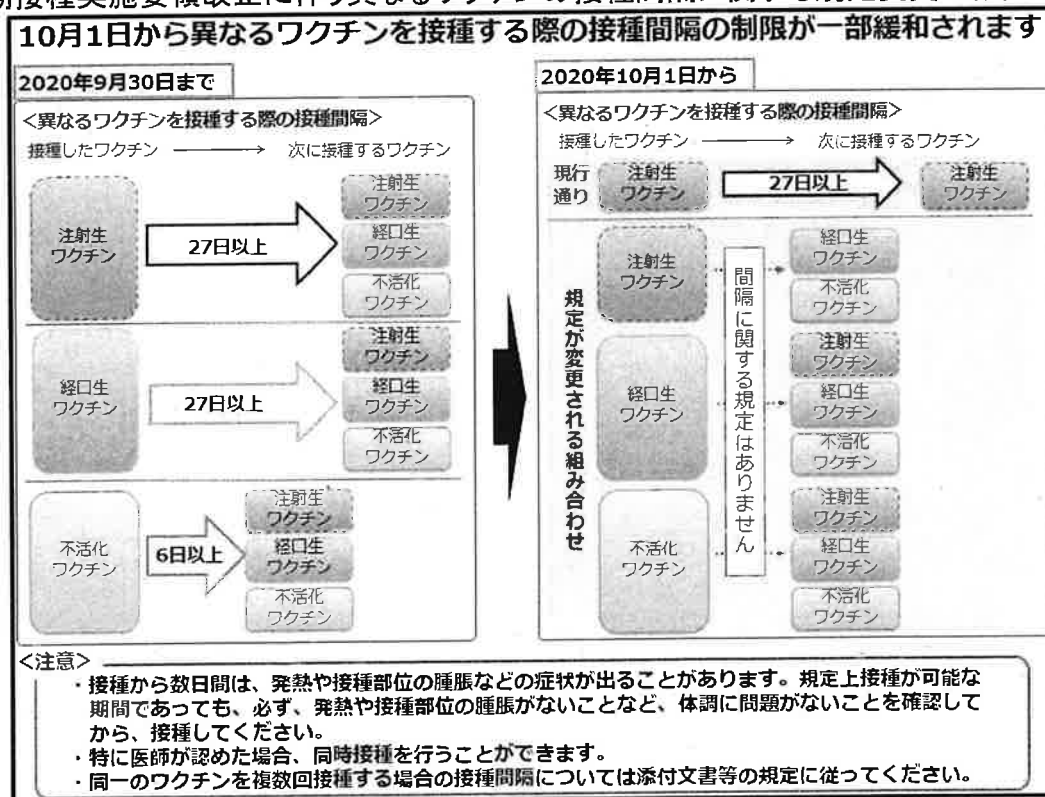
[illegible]接種実施要領改正に伴う異なるワクチンの接種間隔に関する規定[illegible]

10月1日から異なるワクチンを接種する際の接種間隔の制限が一部緩和されます

2020年9月30日まで

<異なるワクチンを接種する際の接種間隔>

接種したワクチン ——→ 次に接種するワクチン

注射生ワクチン 27日以上 注射生ワクチン 経口生ワクチン 不活化ワクチン

経口生ワクチン 27日以上 注射生ワクチン 経口生ワクチン 不活化ワクチン

不活化ワクチン 6日以上 注射生ワクチン 経口生ワクチン 不活化ワクチン

2020年10月1日から

<異なるワクチンを接種する際の接種間隔>

接種したワクチン ——→ 次に接種するワクチン

現行通り 注射生ワクチン 27日以上 注射生ワクチン

規定が変更される組み合わせ

注射生ワクチン 経口生ワクチン 不活化ワクチン

経口生ワクチン 注射生ワクチン 経口生ワクチン 不活化ワクチン

不活化ワクチン 注射生ワクチン 経口生ワクチン 不活化ワクチン

間隔に関する規定はありません

<注意>

・接種から数日間は、発熱や接種部位の腫脹などの症状が出ることがあります。規定上接種が可能な期間であっても、必ず、発熱や接種部位の腫脹がないことなど、体調に問題がないことを確認してから、接種してください。

・特に医師が認めた場合、同時接種を行うことができます。

・同一のワクチンを複数回接種する場合の接種間隔については添付文書等の規定に従ってください。